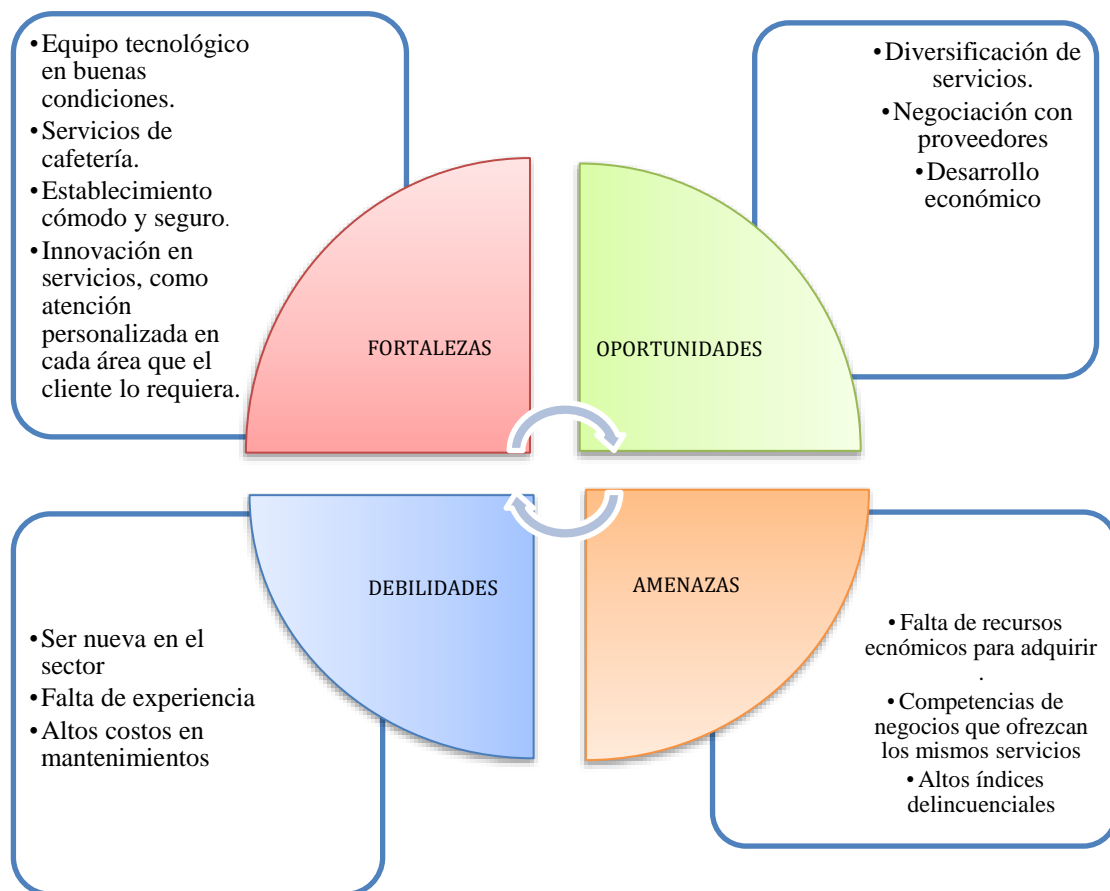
•Equipo tecnológico en buenas condiciones.
•Servicios de cafetería.
•Establecimiento cómodo y seguro.
•Innovación en servicios, como atención personalizada en cada área que el cliente lo requiera.

•Diversificación de servicios.
•Negociación con proveedores
•Desarrollo económico

FORTALEZAS

OPORTUNIDADES

DEBILIDADES

AMENAZAS

•Ser nueva en el sector
•Falta de experiencia
•Altos costos en mantenimientos

•Falta de recursos ecnómicos para adquirir .
•Competencias de negocios que ofrezcan los mismos servicios
•Altos índices delincuenciales